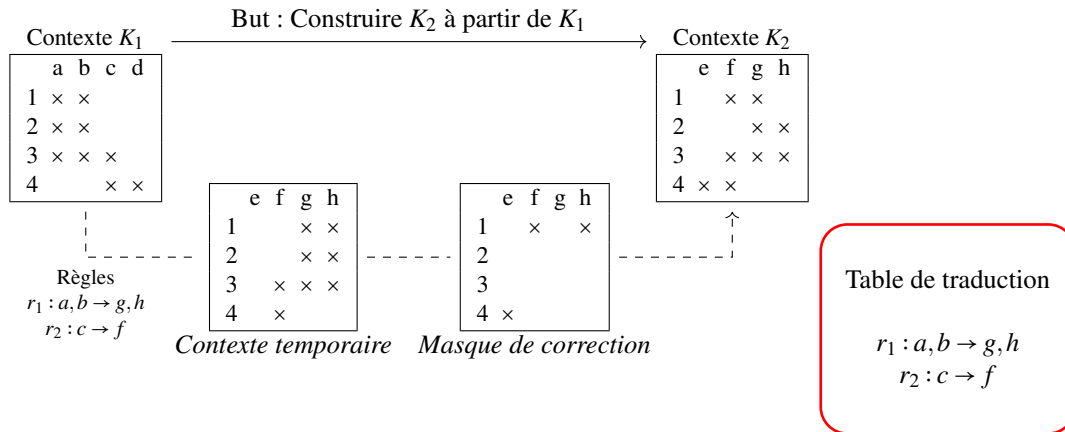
But : Construire $K_2$ à partir de $K_1$

Contexte $K_1$

| | a | b | c | d |
|---|---|---|---|---|
| 1 | × | × | | |
| 2 | × | × | | |
| 3 | × | × | × | |
| 4 | | | × | × |

Contexte $K_2$

| | e | f | g | h |
|---|---|---|---|---|
| 1 | | × | × | |
| 2 | | | × | × |
| 3 | | × | × | × |
| 4 | × | × | | |

Règles
$r_1 : a, b \rightarrow g, h$
$r_2 : c \rightarrow f$

| | e | f | g | h |
|---|---|---|---|---|
| 1 | | | × | × |
| 2 | | | × | × |
| 3 | | × | × | × |
| 4 | | × | | |

Contexte temporaire

| | e | f | g | h |
|---|---|---|---|---|
| 1 | | × | | × |
| 2 | | | | |
| 3 | | | | |
| 4 | × | | | |

Masque de correction

Table de traduction

$r_1 : a, b \rightarrow g, h$
$r_2 : c \rightarrow f$